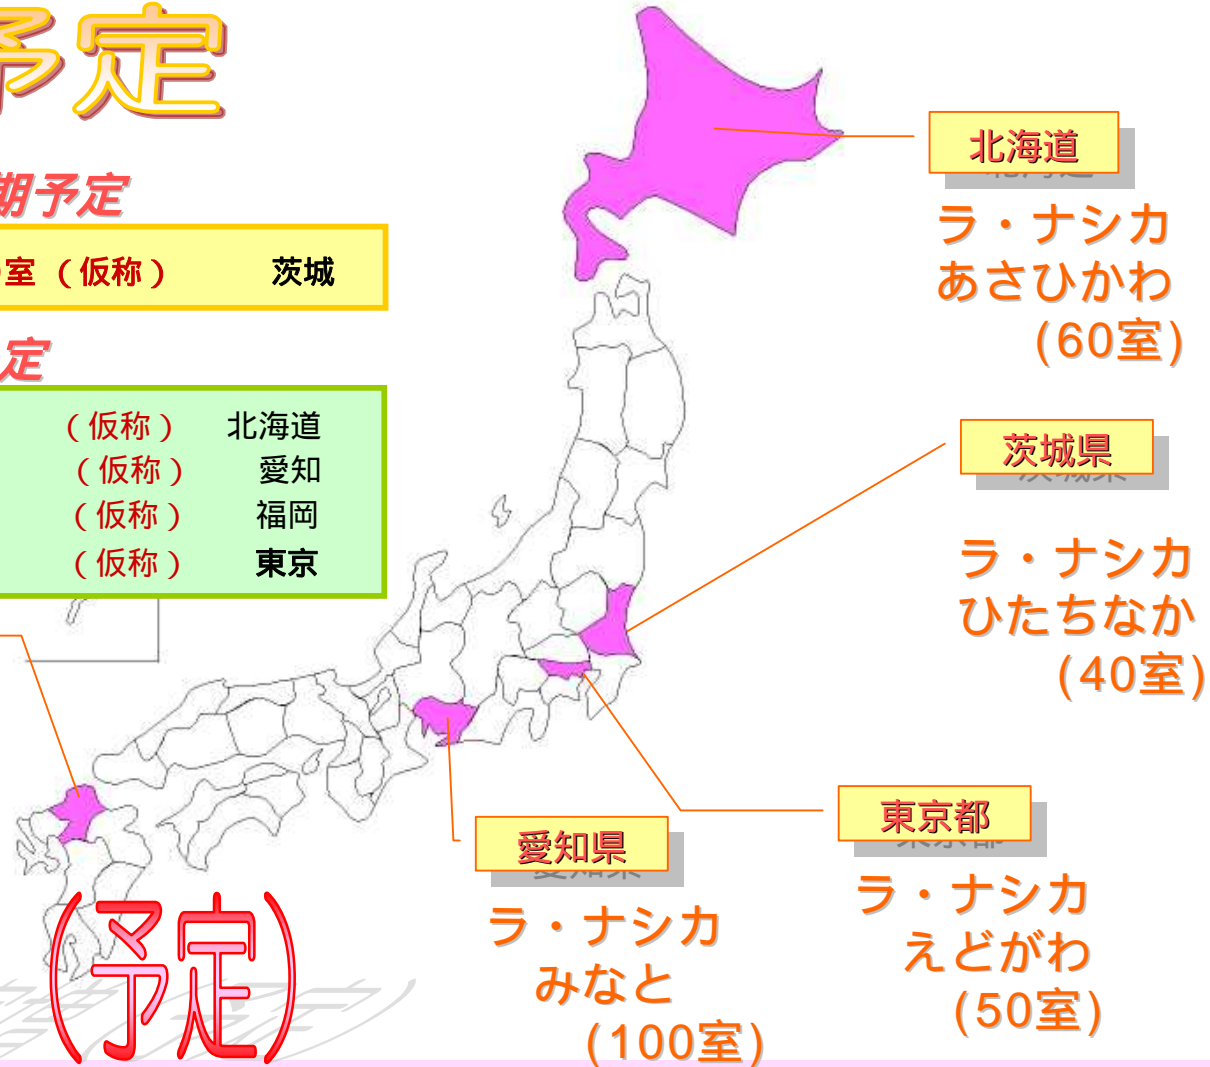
予定

期予定

室（仮称）　茨城

定

（仮称）　北海道
（仮称）　愛知
（仮称）　福岡
（仮称）　東京

北海道

ラ・ナシカ
あさひかわ
(60室)

茨城県

ラ・ナシカ
ひたちなか
(40室)

東京都

ラ・ナシカ
えどがわ
(50室)

愛知県

ラ・ナシカ
みなと
(100室)

(予定)